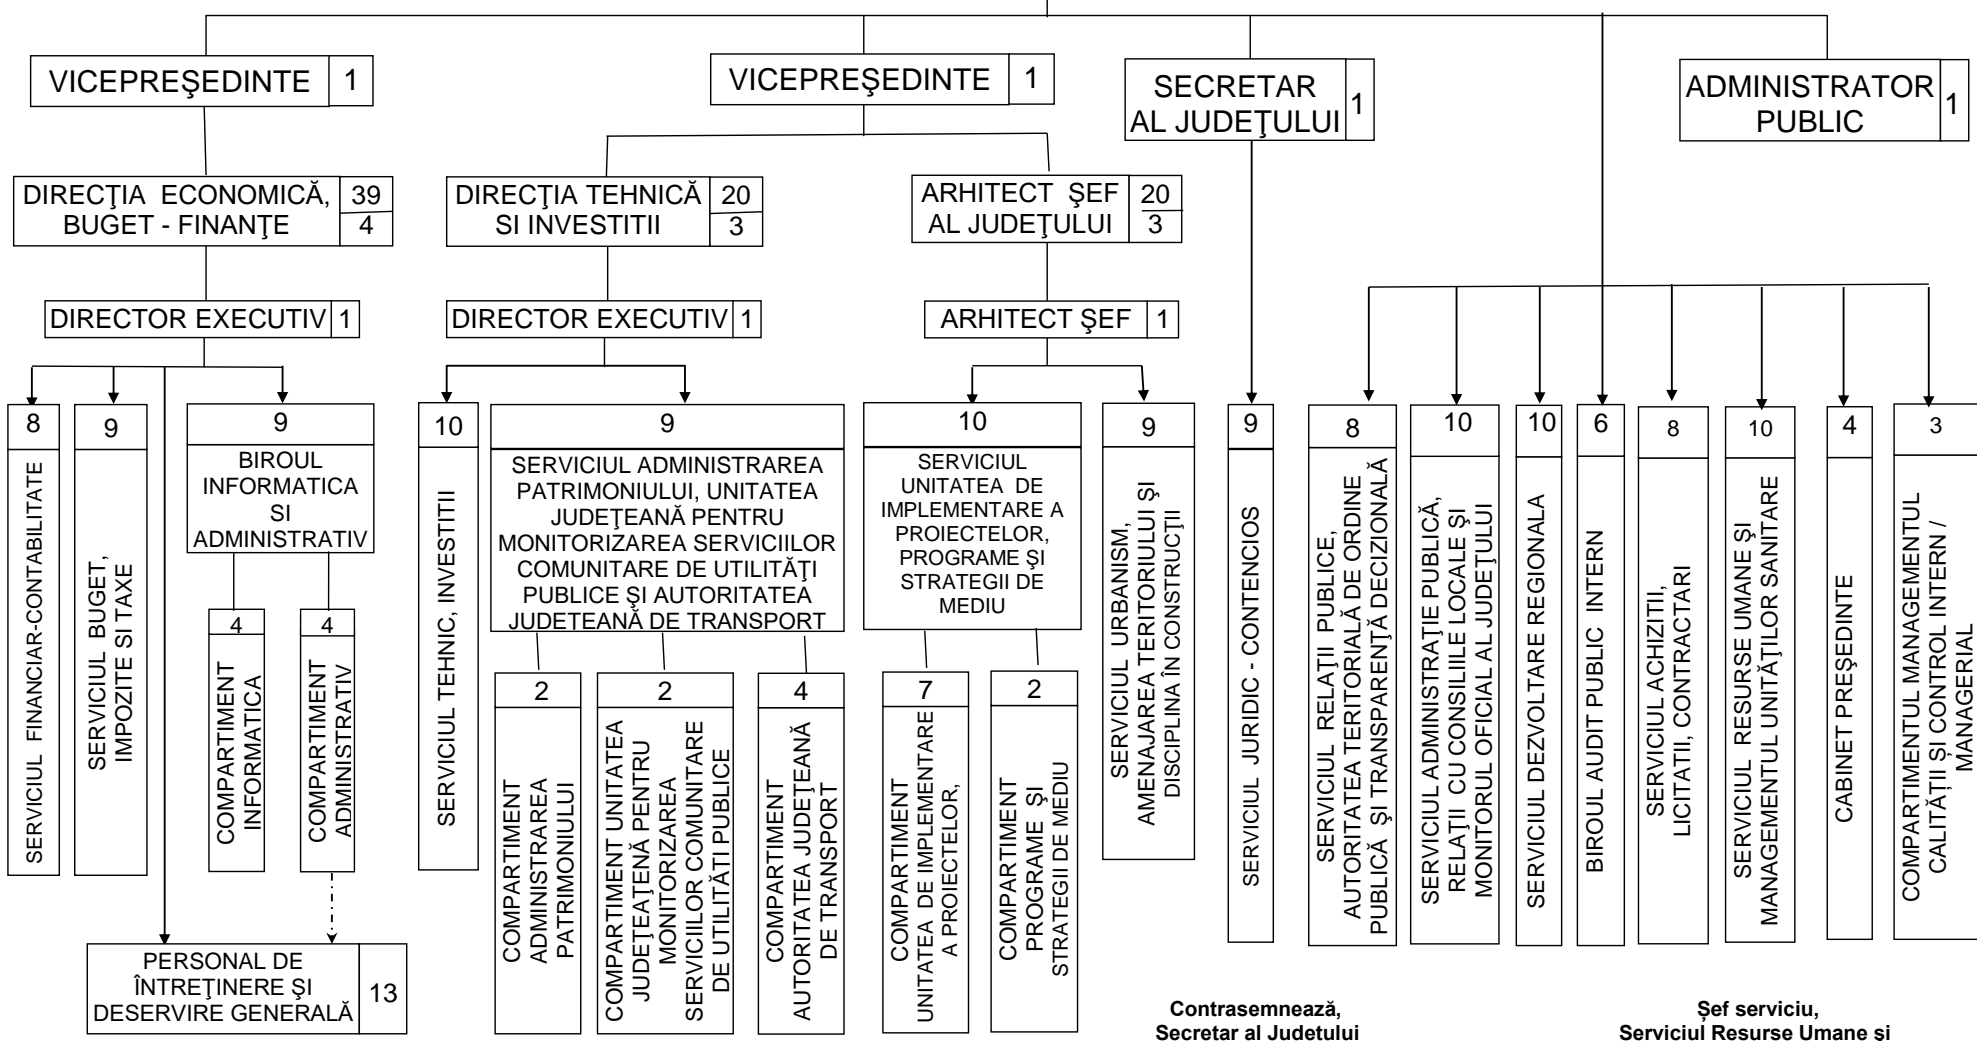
VICEPREŞEDINTE 1

VICEPREŞEDINTE 1

SECRETAR AL JUDEŢULUI 1

ADMINISTRATOR PUBLIC 1

DIRECŢIA ECONOMICĂ, BUGET - FINANŢE 39 4

DIRECŢIA TEHNICĂ SI INVESTITII 20 3

ARHITECT ŞEF AL JUDEŢULUI 20 3

DIRECTOR EXECUTIV 1

DIRECTOR EXECUTIV 1

ARHITECT ŞEF 1

8 SERVICIUL FINANCIAR-CONTABILITATE

9 SERVICIUL BUGET, IMPOZITE SI TAXE

9 BIROUL INFORMATICA SI ADMINISTRATIV

4 COMPARTIMENT INFORMATICA

4 COMPARTIMENT ADMINISTRATIV

PERSONAL DE ÎNTREŢINERE ŞI DESERVIRE GENERALĂ 13

10 SERVICIUL TEHNIC, INVESTITII

9 SERVICIUL ADMINISTRAREA PATRIMONIULUI, UNITATEA JUDEŢEANĂ PENTRU MONITORIZAREA SERVICIILOR COMUNITARE DE UTILITĂŢI PUBLICE ŞI AUTORITATEA JUDEŢEANĂ DE TRANSPORT

2 COMPARTIMENT ADMINISTRAREA PATRIMONIULUI

2 COMPARTIMENT UNITATEA JUDEŢEANĂ PENTRU MONITORIZAREA SERVICIILOR COMUNITARE DE UTILITĂŢI PUBLICE

4 COMPARTIMENT AUTORITATEA JUDEŢEANĂ DE TRANSPORT

10 SERVICIUL UNITATEA DE IMPLEMENTARE A PROIECTELOR, PROGRAME ŞI STRATEGII DE MEDIU

7 COMPARTIMENT UNITATEA DE IMPLEMENTARE A PROIECTELOR,

2 COMPARTIMENT PROGRAME ŞI STRATEGII DE MEDIU

9 SERVICIUL URBANISM, AMENAJAREA TERITORIULUI ŞI DISCIPLINA ÎN CONSTRUCŢII

9 SERVICIUL JURIDIC - CONTENCIOS

8 SERVICIUL RELAŢII PUBLICE, AUTORITATEA TERITORIALĂ DE ORDINE PUBLICĂ ŞI TRANSPARENŢĂ DECIZIONALĂ

10 SERVICIUL ADMINISTRAŢIE PUBLICĂ, RELAŢII CU CONSILIILE LOCALE ŞI MONITORUL OFICIAL AL JUDEŢULUI

10 SERVICIUL DEZVOLTARE REGIONALA

6 BIROUL AUDIT PUBLIC INTERN

8 SERVICIUL ACHIZITII, LICITATII, CONTRACTARI

10 SERVICIUL RESURSE UMANE ŞI MANAGEMENTUL UNITĂŢILOR SANITARE

4 CABINET PREŞEDINTE

3 COMPARTIMENTUL MANAGEMENTUL CALITĂŢII ŞI CONTROL INTERN / MANAGERIAL

Contrasemnează,
Secretar al Judetului

Şef serviciu,
Serviciul Resurse Umane si